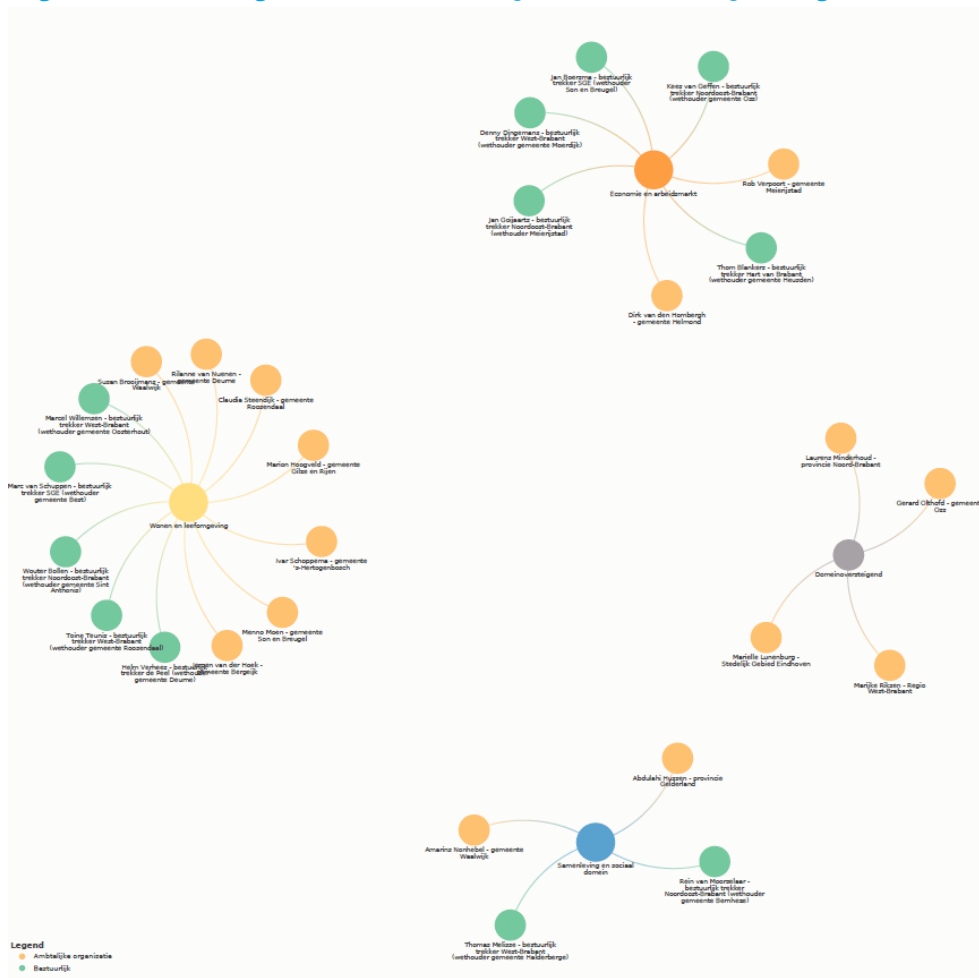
Jan Boersma - bestuurlijk trekker SGE (wethouder Son en Breugel)

Kees van Geffen - bestuurlijk trekker Noordoost-Brabant (wethouder gemeente Oss)

Danny Dingemans - bestuurlijk trekker West-Brabant (wethouder gemeente Moerdijk)

Economie en arbeidsmarkt

Rob Verpoort - gemeente Meierijstad

Jan Goijaerts - bestuurlijk trekker Noordoost-Brabant (wethouder Meierijstad)

Thom Blankers - bestuurlijk trekker Hart van Brabant (wethouder gemeente Heusden)

Dirk van den Hombergh - gemeente Helmond

Suzan Brooijmans - gemeente Waalwijk

Rianne van Nuenen - gemeente Deurne

Claudia Steendijk - gemeente Roosendaal

Marcel Willemsen - bestuurlijk trekker West-Brabant (wethouder gemeente Oosterhout)

Marion Hoogveld - gemeente Gilze en Rijen

Marc van Schuppen - bestuurlijk trekker SGE (wethouder gemeente Best)

Wonen en leefomgeving

Ivar Schoppema - gemeente 's-Hertogenbosch

Wouter Bollen - bestuurlijk trekker Noordoost-Brabant (wethouder gemeente Sint Anthonis)

Menno Moen - gemeente Son en Breugel

Toine Teunis - bestuurlijk trekker West-Brabant (wethouder gemeente Roosendaal)

Hein Verhees - bestuurlijk trekker de Peel (wethouder gemeente Deurne)

Jan van der Hoek - gemeente Bergeijk

Laurens Minderhoud - provincie Noord-Brabant

Gerard Olthof - gemeente Oss

Domeinoverstijgend

Marielle Lunenburg - Stedelijk Gebied Eindhoven

Marijke Rijsen - Regio West-Brabant

Abdulahi Hussen - provincie Gelderland

Amarins Nonhebel - gemeente Waalwijk

Samenleving en sociaal domein

Rein van Moorselaar - bestuurlijk trekker Noordoost-Brabant (wethouder gemeente Bernheze)

Thomas Melisse - bestuurlijk trekker West-Brabant (wethouder gemeente Halderberge)

Legend
Ambtelijke organisatie
Bestuurlijk